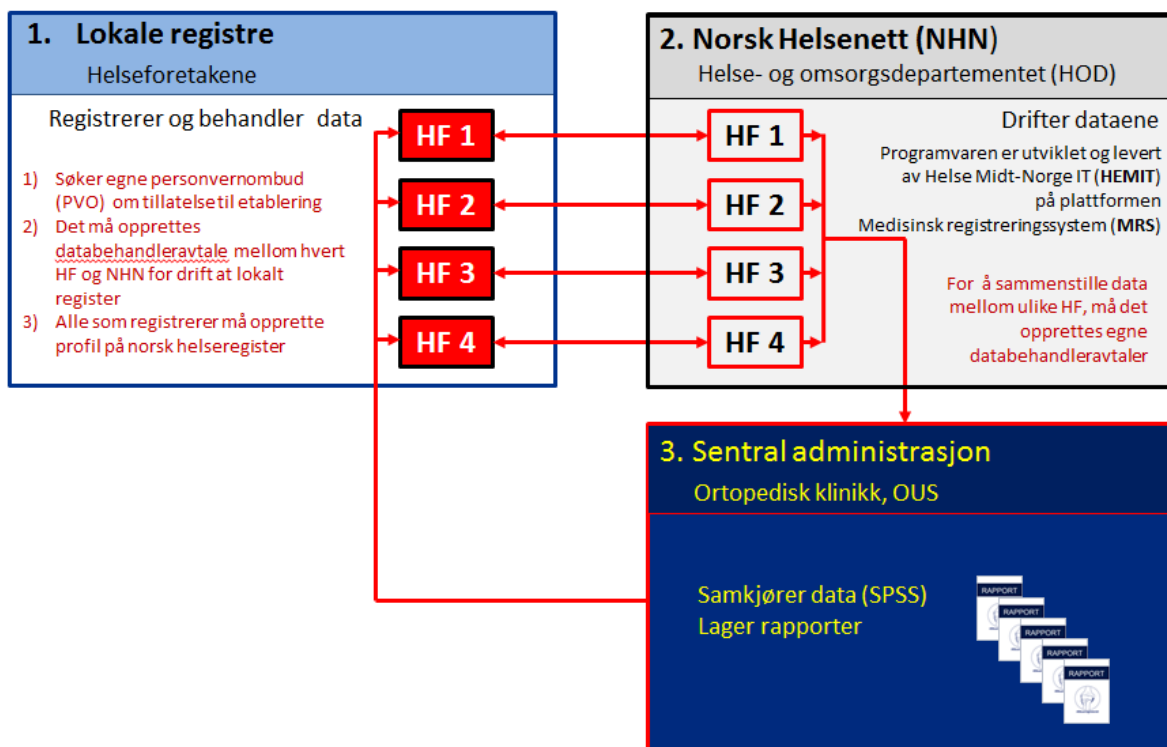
1. Lokale registre

Helseforetakene

Registrerer og behandler data

1) Søker egne personvernombud (PVO) om tillatelse til etablering
2) Det må opprettes databehandleravtale mellom hvert HF og NHN for drift at lokalt register
3) Alle som registrerer må opprette profil på norsk helseregister

HF 1

HF 2

HF 3

HF 4

2. Norsk Helsenett (NHN)

Helse- og omsorgsdepartementet (HOD)

HF 1

HF 2

HF 3

HF 4

Drifter dataene

Programvaren er utviklet og levert av Helse Midt-Norge IT (HEMIT) på plattformen Medisinsk registreringssystem (MRS)

For å sammenstille data mellom ulike HF, må det opprettes egne databehandleravtaler

3. Sentral administrasjon

Ortopedisk klinikk, OUS

Samkjører data (SPSS)
Lager rapporter

RAPPORT

RAPPORT

RAPPORT

RAPPORT

RAPPORT